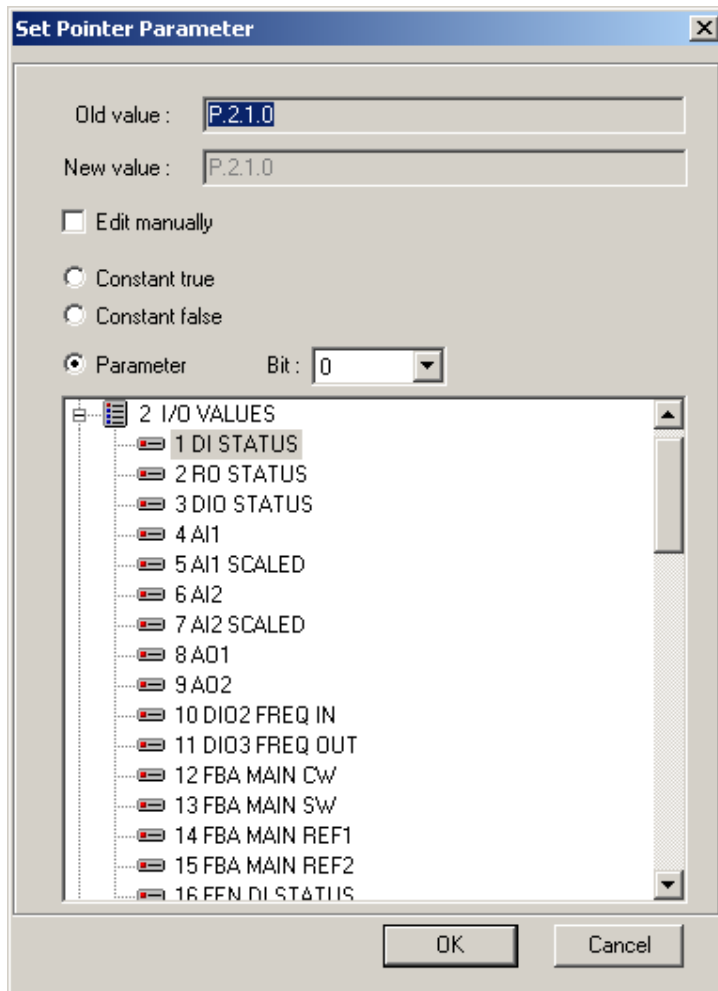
Set Pointer Parameter

Old value : P.2.1.0

New value : P.2.1.0

Edit manually

Constant true

Constant false

Parameter Bit : 0

2 I/O VALUES
1 DI STATUS
2 RO STATUS
3 DIO STATUS
4 AI1
5 AI1 SCALED
6 AI2
7 AI2 SCALED
8 AO1
9 AO2
10 DIO2 FREQ IN
11 DIO3 FREQ OUT
12 FBA MAIN CW
13 FBA MAIN SW
14 FBA MAIN REF1
15 FBA MAIN REF2
16 FEN DI STATUS

OK Cancel